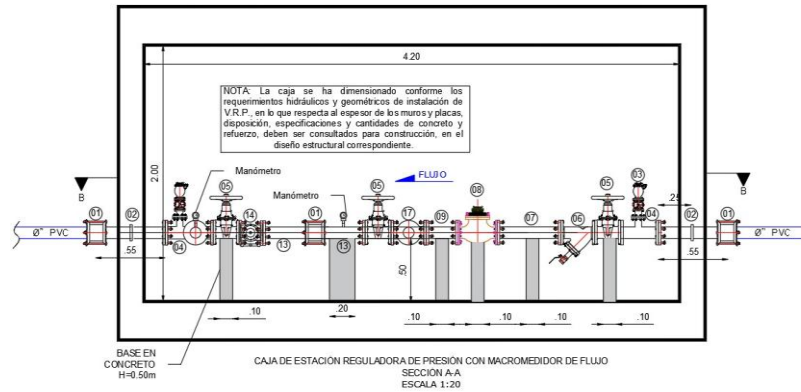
4.20

NOTA: La caja se ha dimensionado conforme los requerimientos hidráulicos y geométricos de instalación de V.R.P., en lo que respecta al espesor de los muros y placas, disposición, especificaciones y cantidades de concreto y refuerzo, deben ser consultados para construcción, en el diseño estructural correspondiente.

2.00

Manómetro

Manómetro

FLUJO

B

B

01 02 04 05 14 01 13 13 05 17 09 08 07 06 05 03 04 02 01

.25

Ø" PVC

Ø" PVC

.55

.55

.50

.20

.10

.10

.10

.10

.10

BASE EN CONCRETO H=0.50m

CAJA DE ESTACIÓN REGULADORA DE PRESIÓN CON MACROMEDIDOR DE FLUJO
SECCION A-A
ESCALA 1:20